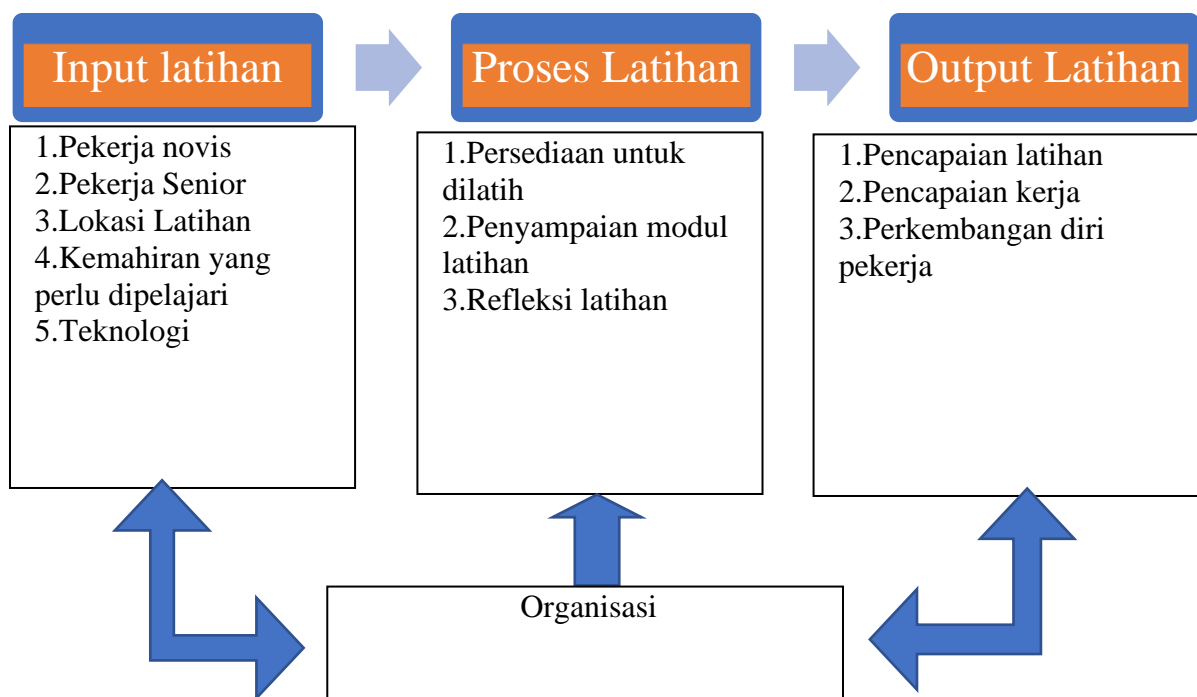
Input latihan

Proses Latihan

Output Latihan

1.Pekerja novis
2.Pekerja Senior
3.Lokasi Latihan
4.Kemahiran yang perlu dipelajari
5.Teknologi

1.Persediaan untuk dilatih
2.Penyampaian modul latihan
3.Refleksi latihan

1.Pencapaian latihan
2.Pencapaian kerja
3.Perkembangan diri pekerja

Organisasi